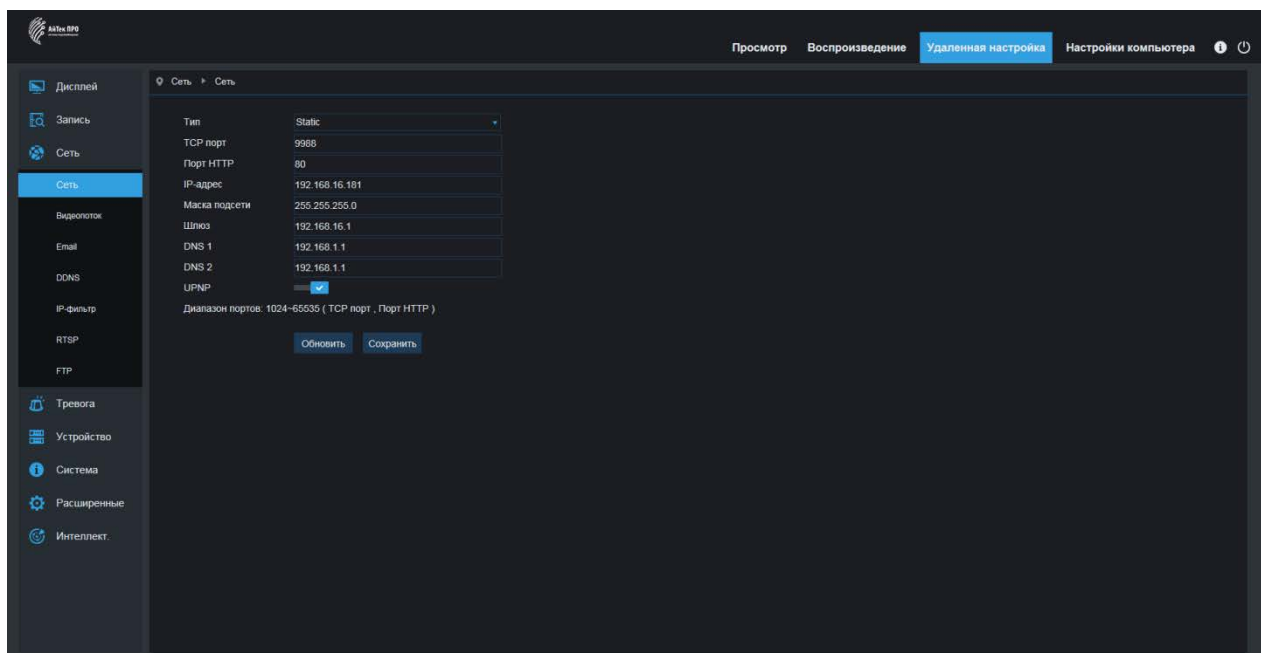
AйTек ПРО

Просмотр Воспроизведение Удаленная настройка Настройки компьютера

Дисплей
Запись
Сеть
Сеть
Видеопоток
Email
DDNS
IP-фильтр
RTSP
FTP
Тревога
Устройство
Система
Расширенные
Интеллект.

Сеть ▸ Сеть

| | |
|---|---|
| Тип | Static |
| TCP порт | 9988 |
| Порт HTTP | 80 |
| IP-адрес | 192.168.16.181 |
| Маска подсети | 255.255.255.0 |
| Шлюз | 192.168.16.1 |
| DNS 1 | 192.168.1.1 |
| DNS 2 | 192.168.1.1 |
| UPNP | |

Диапазон портов: 1024~65535 ( TCP порт , Порт HTTP )

Обновить Сохранить